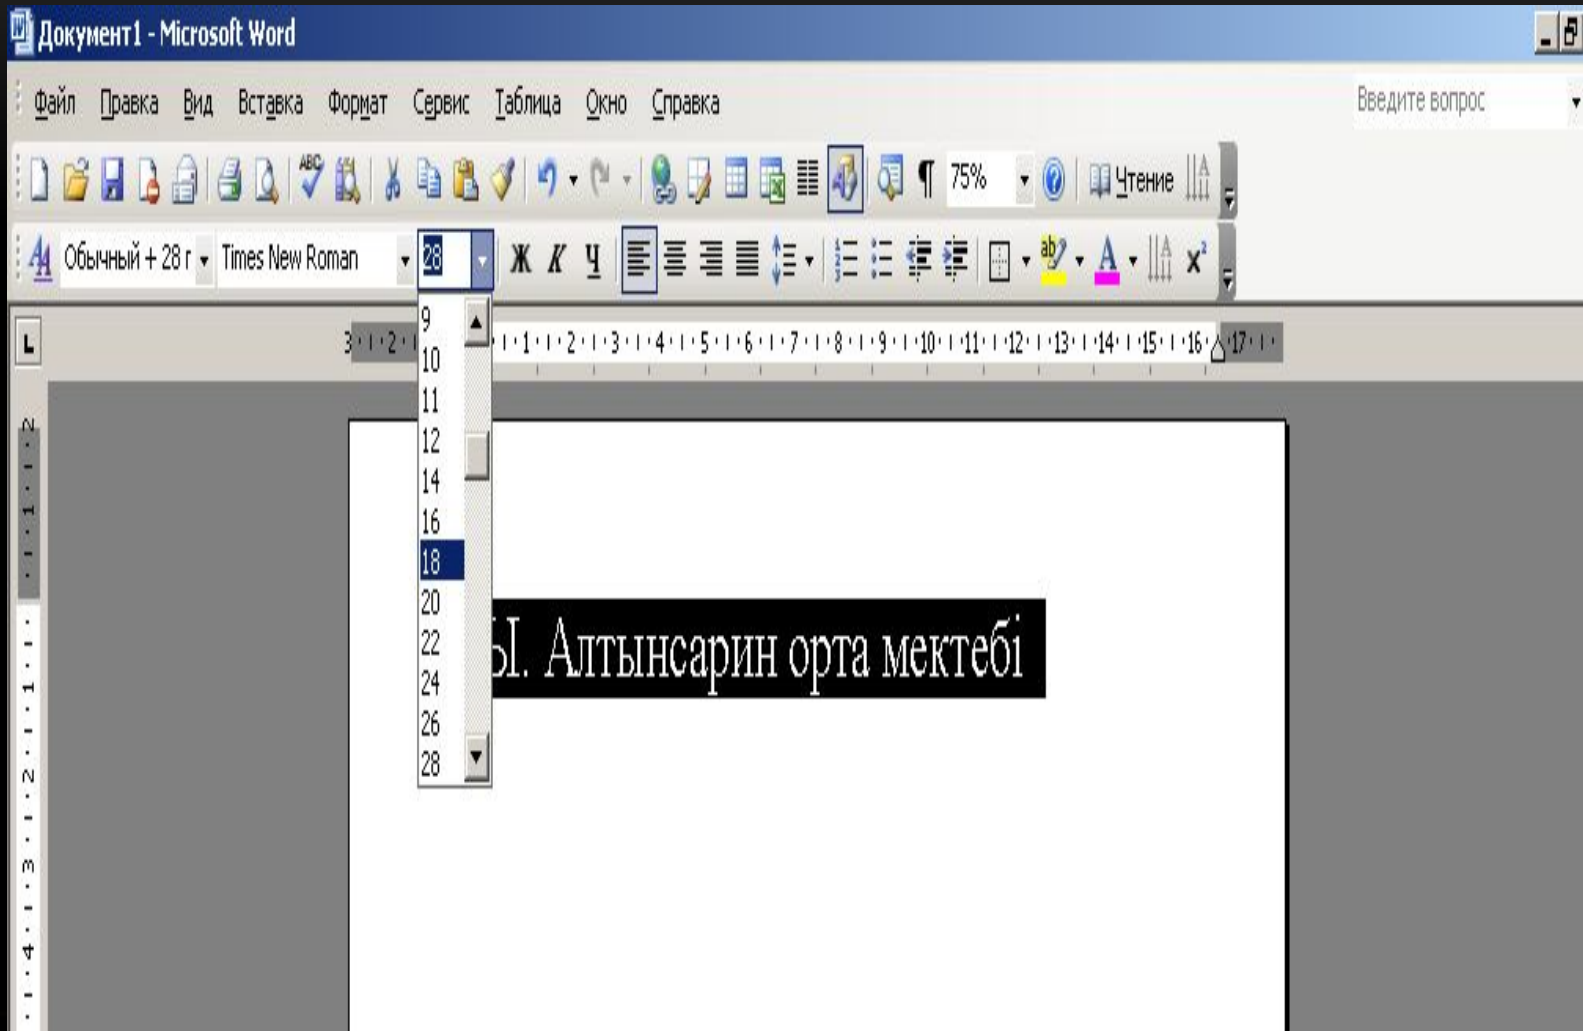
Документ1 - Microsoft Word

Файл Правка Вид Вставка Формат Сервис Таблица Окно Справка

Введите вопрос

ABC 75% Чтение

Обычный + 28 г Times New Roman 28 Ж К Ч ab A $x^2$

3 · 2 · 1 · 1 · 2 · 3 · 4 · 5 · 6 · 7 · 8 · 9 · 10 · 11 · 12 · 13 · 14 · 15 · 16 · 17

9
10
11
12
14
16
18
20
22
24
26
28

Ы. Алтынсарин орта мектебі

2 · 1 · 1 · 2 · 3 · 4